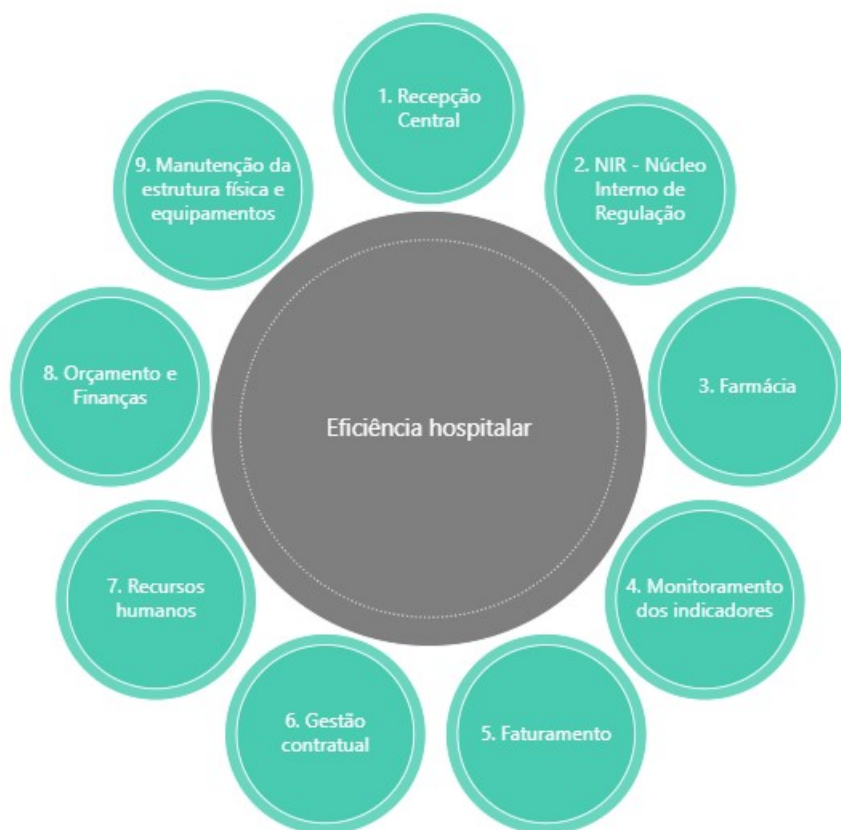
Eficiência hospitalar

1. Recepção Central

2. NIR - Núcleo Interno de Regulação

3. Farmácia

4. Monitoramento dos indicadores

5. Faturamento

6. Gestão contratual

7. Recursos humanos

8. Orçamento e Finanças

9. Manutenção da estrutura física e equipamentos